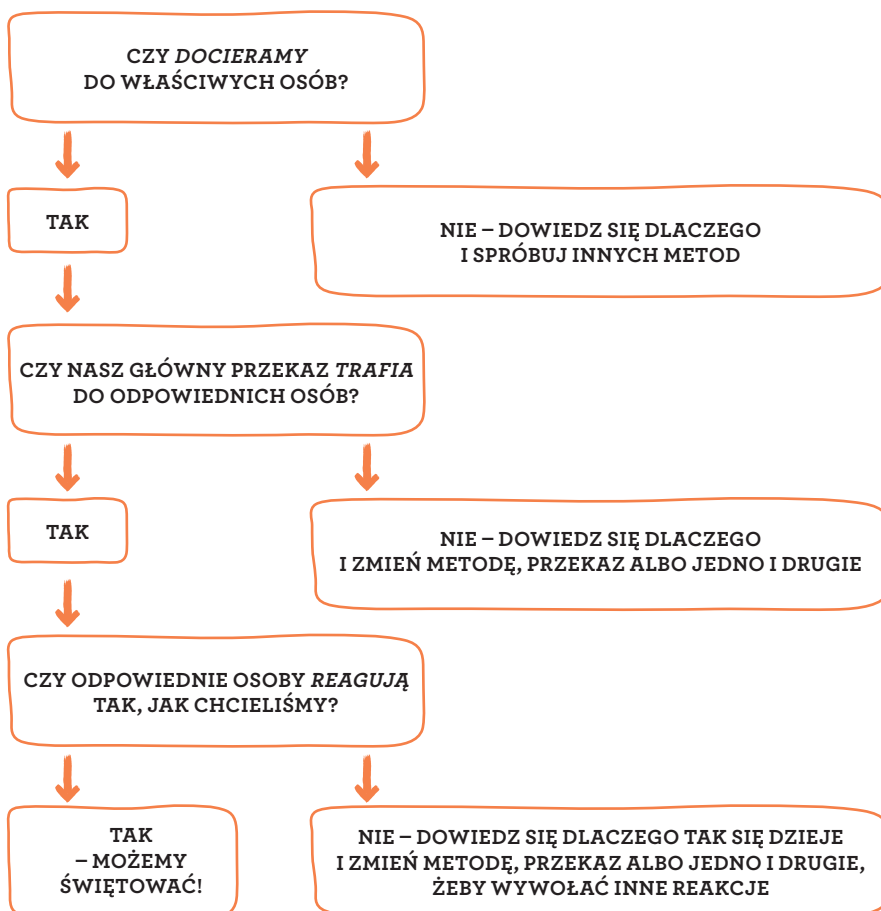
CZY *DOCIERAMY* DO WŁAŚCIWYCH OSÓB?

TAK

NIE – DOWIEDZ SIĘ DLACZEGO I SPRÓBUJ INNYCH METOD

CZY NASZ GŁÓWNY PRZEKAZ *TRAFIA* DO ODPOWIEDNICH OSÓB?

TAK

NIE – DOWIEDZ SIĘ DLACZEGO I ZMIEŃ METODĘ, PRZEKAZ ALBO JEDNO I DRUGIE

CZY ODPOWIEDNIE OSOBY *REAGUJĄ* TAK, JAK CHCIELIŚMY?

TAK – MOŻEMY ŚWIĘTOWAĆ!

NIE – DOWIEDZ SIĘ DLACZEGO TAK SIĘ DZIEJE I ZMIEŃ METODĘ, PRZEKAZ ALBO JEDNO I DRUGIE, ŻEBY WYWOŁAĆ INNE REAKCJE